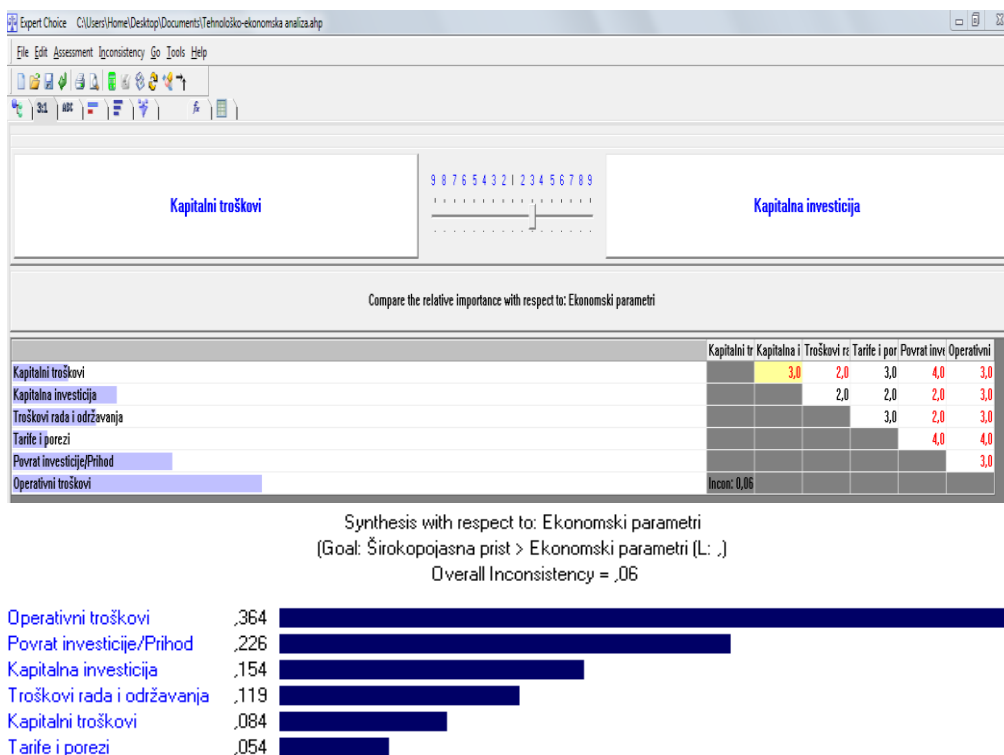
Expert Choice C:\Users\Home\Desktop\Documents\Tehnološko-ekonomska analiza.ahp

File Edit Assessment Inconsistency Go Tools Help

Kapitalni troškovi

9 8 7 6 5 4 3 2 1 2 3 4 5 6 7 8 9

Kapitalna investicija

Compare the relative importance with respect to: Ekonomski parametri

| | Kapitalni tr | Kapitalna i | Troškovi ra | Tarife i por | Povrat inve | Operativni |
|---|---|---|---|---|---|---|
| Kapitalni troškovi | | 3,0 | 2,0 | 3,0 | 4,0 | 3,0 |
| Kapitalna investicija | | | 2,0 | 2,0 | 2,0 | 3,0 |
| Troškovi rada i održavanja | | | | 3,0 | 2,0 | 3,0 |
| Tarife i porezi | | | | | 4,0 | 4,0 |
| Povrat investicije/Prihod | | | | | | 3,0 |
| Operativni troškovi | Incon: 0,06 | | | | | |

Synthesis with respect to: Ekonomski parametri
(Goal: Širokopojasna prist > Ekonomski parametri (L: ,)
Overall Inconsistency = ,06

Operativni troškovi ,364
Povrat investicije/Prihod ,226
Kapitalna investicija ,154
Troškovi rada i održavanja ,119
Kapitalni troškovi ,084
Tarife i porezi ,054